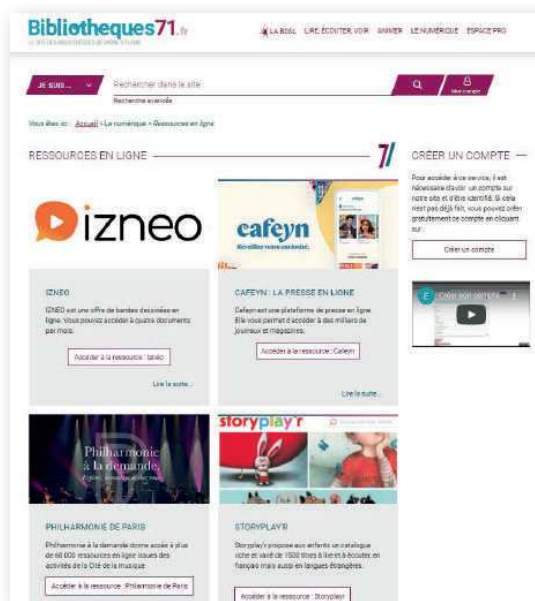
Bibliotheques71.fr
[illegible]

LA BDSL LIRE ÉCOUTER VOIR ANIMER LE NUMÉRIQUE ESPACE PRO

JE SUIS... Rechercher dans le site
Recherche avancée
Mon compte

Vous êtes ici : Accueil > Le numérique > Ressources en ligne

RESSOURCES EN LIGNE

71

CRÉER UN COMPTE

Pour accéder à ce service, il est nécessaire d'avoir un compte sur notre site et d'être identifié. Si cela n'est pas déjà fait, vous pouvez créer gratuitement ce compte en cliquant sur :

Créer un compte

Créer son compte

izneo

cafeyn
Des milliers de titres

IZNEO

IZNEO est une offre de bandes dessinées en ligne. Vous pouvez accéder à quatre documents par mois.

Accéder à la ressource : Izneo

Lire la suite...

CAFEYN : LA PRESSE EN LIGNE

Cafeyn est une plateforme de presse en ligne. Elle vous permet d'accéder à des milliers de journaux et magazines.

Accéder à la ressource : Cafeyn

Lire la suite...

Philharmonie à la demande

storyplay'r

PHILHARMONIE DE PARIS

Philharmonie à la demande donne accès à plus de 60 000 ressources en ligne issues des activités de la Cité de la musique.

Accéder à la ressource : Philharmonie de Paris

STORYPLAY'R

Storyplay'r propose aux enfants un catalogue riche et varié de 1500 titres à lire et à écouter, en français mais aussi en langues étrangères.

Accéder à la ressource : Storyplayr